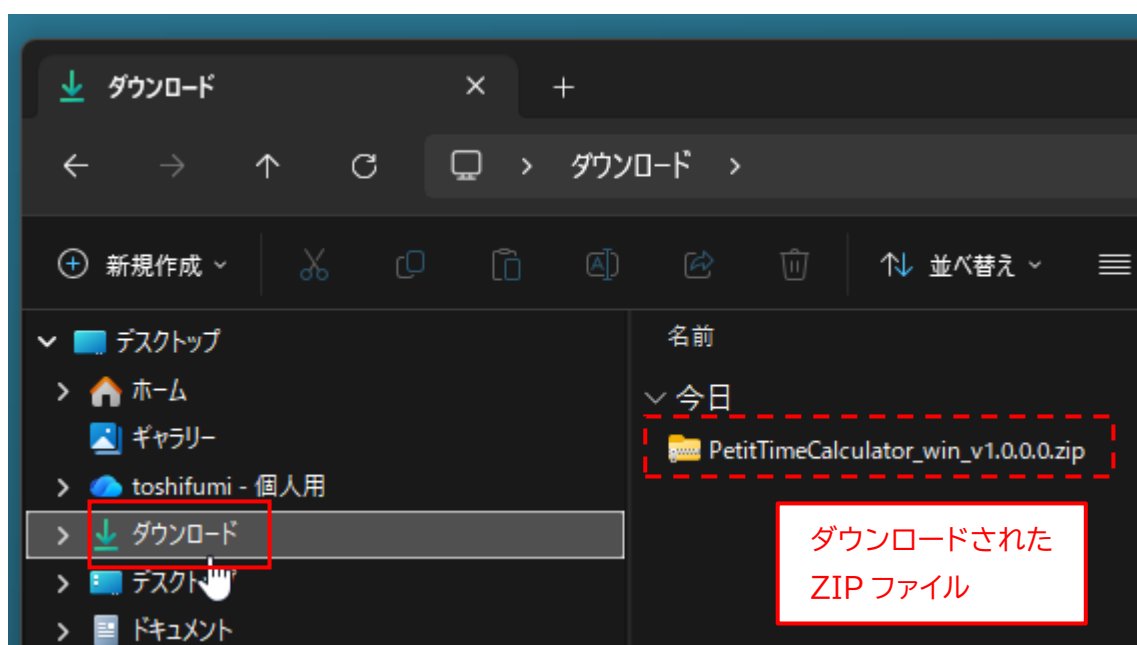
ダウンロード ✕ +

← → ↑ ⟳ > ダウンロード >

新規作成 ˅ 並べ替え ˅

デスクトップ
ホーム
ギャラリー
toshifumi - 個人用
ダウンロード
デスクト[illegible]
ドキュメント

名前
今日
PetitTimeCalculator_win_v1.0.0.0.zip

ダウンロードされた ZIP ファイル